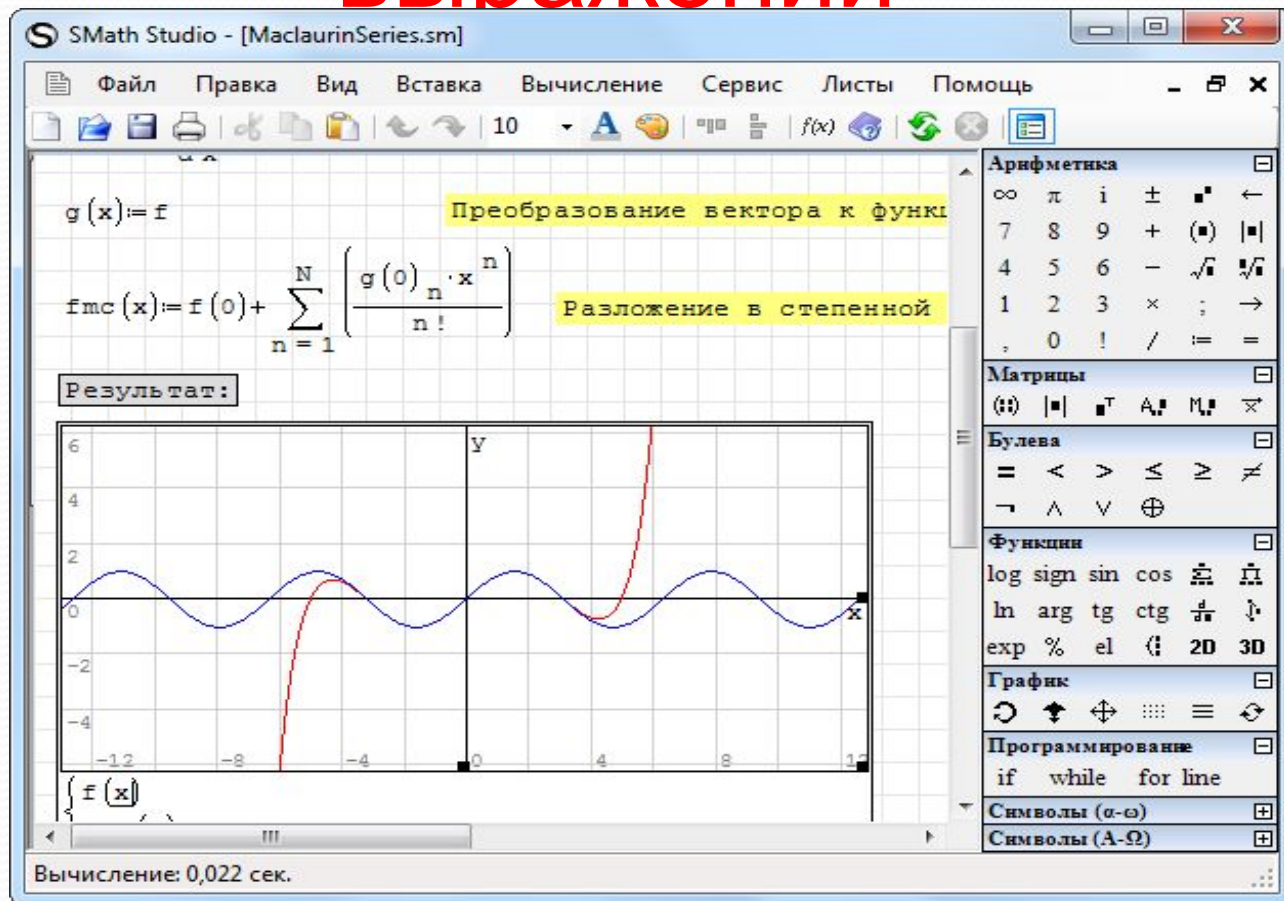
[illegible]

SMath Studio - [MaclaurinSeries.sm]

Файл Правка Вид Вставка Вычисление Сервис Листы Помощь

10

$g(x) := f$

Преобразование вектора к функ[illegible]

$fmc(x) := f(0) + \sum_{n=1}^{N} \left( \frac{g(0)_n \cdot x^n}{n!} \right)$

Разложение в степенной

Результат:

6
4
2
0
-2
-4
y
x
-12 -8 -4 0 4 8 12

f(x)

Арифметика
∞ π i ± ←
7 8 9 + (∎) |∎|
4 5 6 − √ ∜
1 2 3 × ; →
, 0 ! / ≔ =

Матрицы

Булева
= < > ≤ ≥ ≠
¬ ∧ ∨ ⊕

Функции
log sign sin cos
ln arg tg ctg
exp % el 2D 3D

График

Программирование
if while for line

Символы (α-ω)
Символы (Α-Ω)

Вычисление: 0,022 сек.